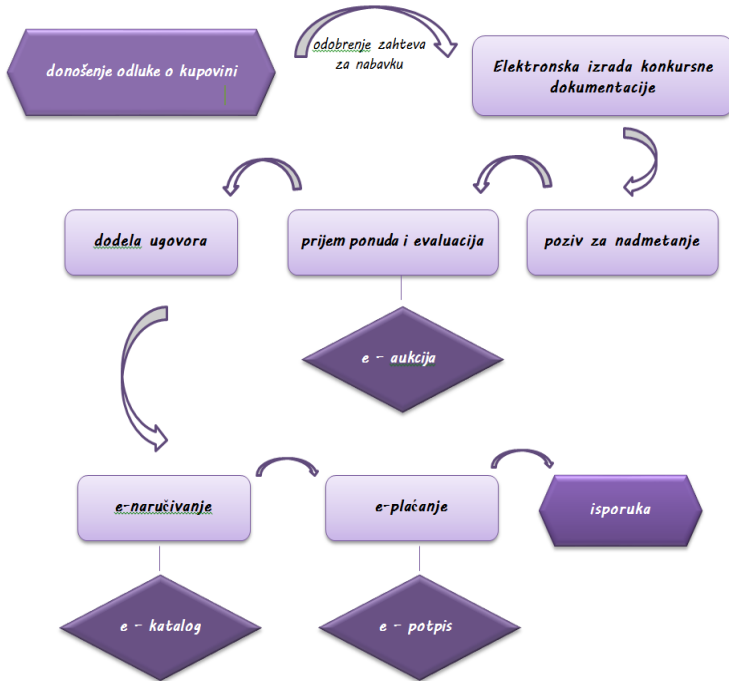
donošenje odluke o kupovini

odobrenje zahteva za nabavku

Elektronska izrada konkursne dokumentacije

dodela ugovora

prijem ponuda i evaluacija

poziv za nadmetanje

e – aukcija

e-naručivanje

e-plaćanje

isporuka

e – katalog

e – potpis